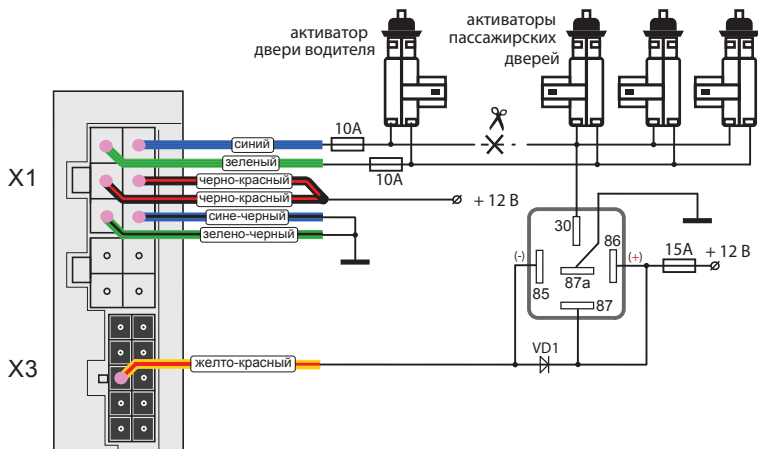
активатор двери водителя

активаторы пассажирских дверей

X1

синий

10A

зеленый

10A

черно-красный

черно-красный

+ 12 В

сине-черный

зелено-черный

30

86

15A

+ 12 В

(-)

(+)

87a

85

87

X3

VD1

желто-красный